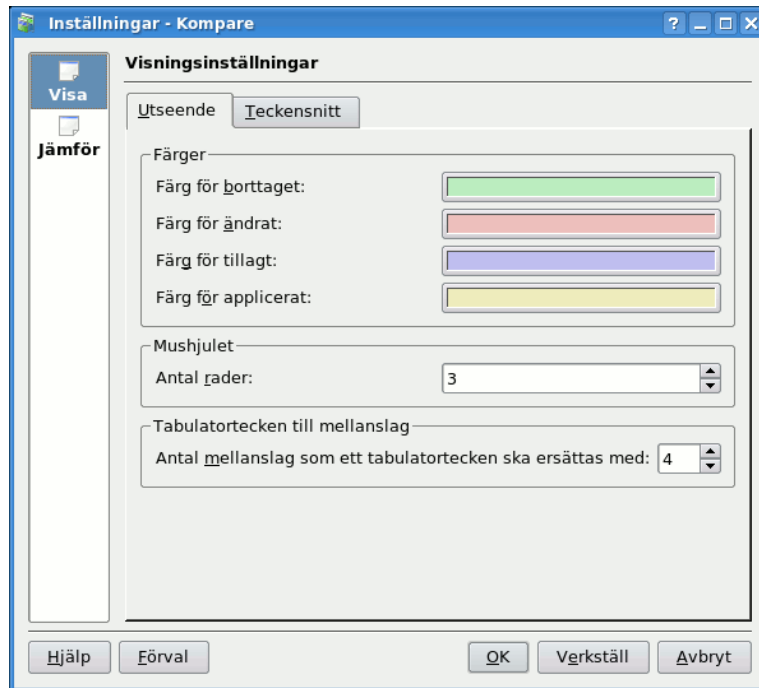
Inställningar - Kompare

?

Visa

Jämför

Visningsinställningar

Utseende

Teckensnitt

Färger

Färg för borttaget:

Färg för ändrat:

Färg för tillagt:

Färg för applicerat:

Mushjulet

Antal rader:

3

Tabulatortecken till mellanslag

Antal mellanslag som ett tabulatortecken ska ersättas med:

4

Hjälp

Förval

OK

Verkställ

Avbryt